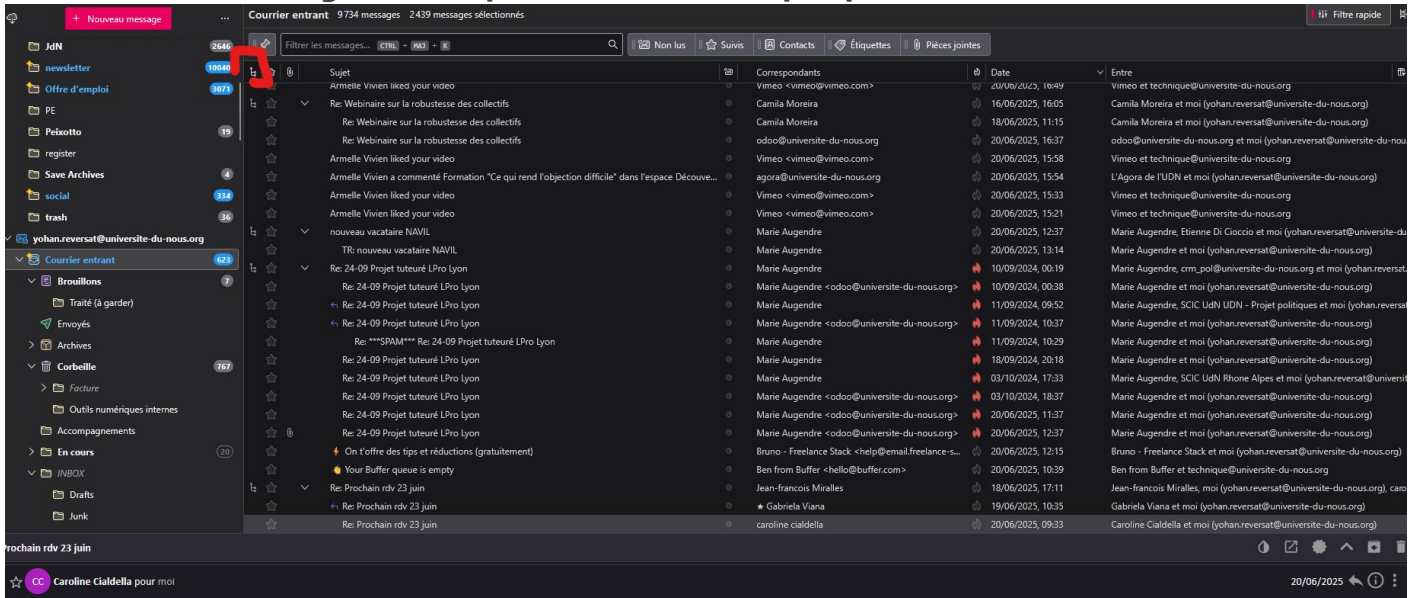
+ Nouveau message ...

JdN 2646
newsletter 10040
Offre d'emploi 3071
PE
Peixotto 19
register
Save Archives 4
social 334
trash 36
yohan.reversat@universite-du-nous.org
Courrier entrant 623
Brouillons 7
Traité (à garder)
Envoyés
Archives
Corbeille 767
Facture
Outils numériques internes
Accompagnements
En cours 20
INBOX
Drafts
Junk

Courrier entrant 9734 messages 2439 messages sélectionnés
Filtre rapide
Filtrer les messages... CTRL + MAJ + K
Non lus | Suivis | Contacts | Étiquettes | Pièces jointes

| Sujet | Correspondants | Date | Entre |
|---|---|---|---|
| Armelle Vivien liked your video | Vimeo <vimeo@vimeo.com> | 20/06/2025, 16:49 | Vimeo et technique@universite-du-nous.org |
| Re: Webinaire sur la robustesse des collectifs | Camila Moreira | 16/06/2025, 16:05 | Camila Moreira et moi (yohan.reversat@universite-du-nous.org) |
| Re: Webinaire sur la robustesse des collectifs | Camila Moreira | 18/06/2025, 11:15 | Camila Moreira et moi (yohan.reversat@universite-du-nous.org) |
| Re: Webinaire sur la robustesse des collectifs | odoo@universite-du-nous.org | 20/06/2025, 16:37 | odoo@universite-du-nous.org et moi (yohan.reversat@universite-du-nous.org) |
| Armelle Vivien liked your video | Vimeo <vimeo@vimeo.com> | 20/06/2025, 15:58 | Vimeo et technique@universite-du-nous.org |
| Armelle Vivien a commenté Formation "Ce qui rend l'objection difficile" dans l'espace Découve... | agora@universite-du-nous.org | 20/06/2025, 15:54 | L'Agora de l'UDN et moi (yohan.reversat@universite-du-nous.org) |
| Armelle Vivien liked your video | Vimeo <vimeo@vimeo.com> | 20/06/2025, 15:33 | Vimeo et technique@universite-du-nous.org |
| Armelle Vivien liked your video | Vimeo <vimeo@vimeo.com> | 20/06/2025, 15:21 | Vimeo et technique@universite-du-nous.org |
| nouveau vacataire NAVIL | Marie Augendre | 20/06/2025, 12:37 | Marie Augendre, Etienne Di Cioccio et moi (yohan.reversat@universite-du |
| TR: nouveau vacataire NAVIL | Marie Augendre | 20/06/2025, 13:14 | Marie Augendre et moi (yohan.reversat@universite-du-nous.org) |
| Re: 24-09 Projet tuteuré LPro Lyon | Marie Augendre | 10/09/2024, 00:19 | Marie Augendre, crm_pol@universite-du-nous.org et moi (yohan.reversat |
| Re: 24-09 Projet tuteuré LPro Lyon | Marie Augendre <odoo@universite-du-nous.org> | 10/09/2024, 00:38 | Marie Augendre et moi (yohan.reversat@universite-du-nous.org) |
| Re: 24-09 Projet tuteuré LPro Lyon | Marie Augendre | 11/09/2024, 09:52 | Marie Augendre, SCIC UdN UDN - Projet politiques et moi (yohan.reversa |
| Re: 24-09 Projet tuteuré LPro Lyon | Marie Augendre <odoo@universite-du-nous.org> | 11/09/2024, 10:37 | Marie Augendre et moi (yohan.reversat@universite-du-nous.org) |
| Re: ***SPAM*** Re: 24-09 Projet tuteuré LPro Lyon | Marie Augendre | 11/09/2024, 10:29 | Marie Augendre et moi (yohan.reversat@universite-du-nous.org) |
| Re: 24-09 Projet tuteuré LPro Lyon | Marie Augendre | 18/09/2024, 20:18 | Marie Augendre et moi (yohan.reversat@universite-du-nous.org) |
| Re: 24-09 Projet tuteuré LPro Lyon | Marie Augendre | 03/10/2024, 17:33 | Marie Augendre, SCIC UdN Rhone Alpes et moi (yohan.reversat@universit |
| Re: 24-09 Projet tuteuré LPro Lyon | Marie Augendre <odoo@universite-du-nous.org> | 03/10/2024, 18:37 | Marie Augendre et moi (yohan.reversat@universite-du-nous.org) |
| Re: 24-09 Projet tuteuré LPro Lyon | Marie Augendre <odoo@universite-du-nous.org> | 20/06/2025, 11:37 | Marie Augendre et moi (yohan.reversat@universite-du-nous.org) |
| Re: 24-09 Projet tuteuré LPro Lyon | Marie Augendre <odoo@universite-du-nous.org> | 20/06/2025, 12:37 | Marie Augendre et moi (yohan.reversat@universite-du-nous.org) |
| On t'offre des tips et réductions (gratuitement) | Bruno - Freelance Stack <help@email.freelance-s... | 20/06/2025, 12:15 | Bruno - Freelance Stack et moi (yohan.reversat@universite-du-nous.org) |
| Your Buffer queue is empty | Ben from Buffer <hello@buffer.com> | 20/06/2025, 10:39 | Ben from Buffer et technique@universite-du-nous.org |
| Re: Prochain rdv 23 juin | Jean-francois Miralles | 18/06/2025, 17:11 | Jean-francois Miralles, moi (yohan.reversat@universite-du-nous.org), caro |
| Re: Prochain rdv 23 juin | ★ Gabriela Viana | 19/06/2025, 10:35 | Gabriela Viana et moi (yohan.reversat@universite-du-nous.org) |
| Re: Prochain rdv 23 juin | caroline cialdella | 20/06/2025, 09:33 | Caroline Cialdella et moi (yohan.reversat@universite-du-nous.org) |

rochain rdv 23 juin

CC Caroline Cialdella pour moi
20/06/2025